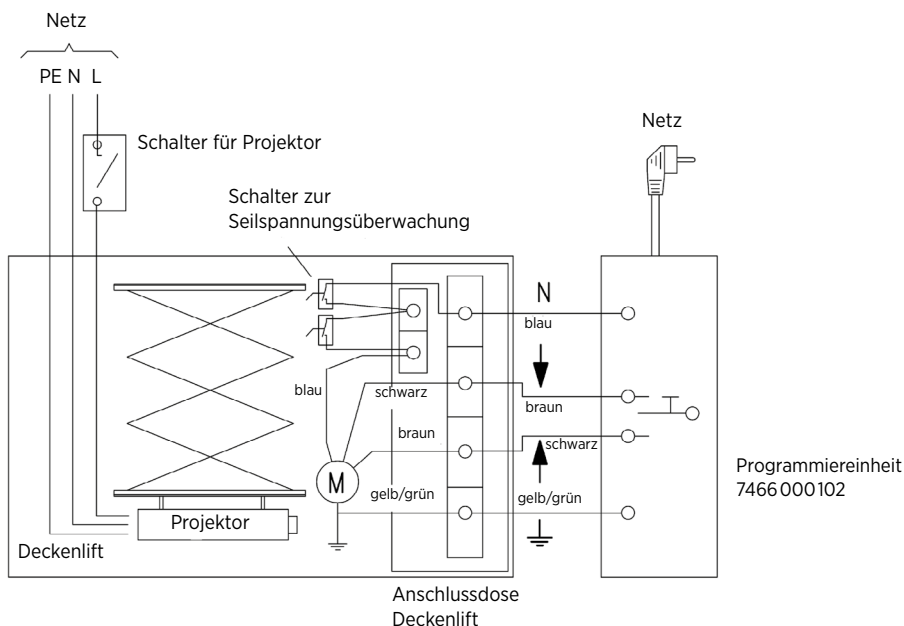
Netz

PE N L

Schalter für Projektor

Netz

Schalter zur Seilspannungsüberwachung

N

blau

blau

schwarz

braun

braun

schwarz

M

gelb/grün

gelb/grün

Projektor

Deckenlift

Programmiereinheit 7466 000 102

Anschlussdose Deckenlift